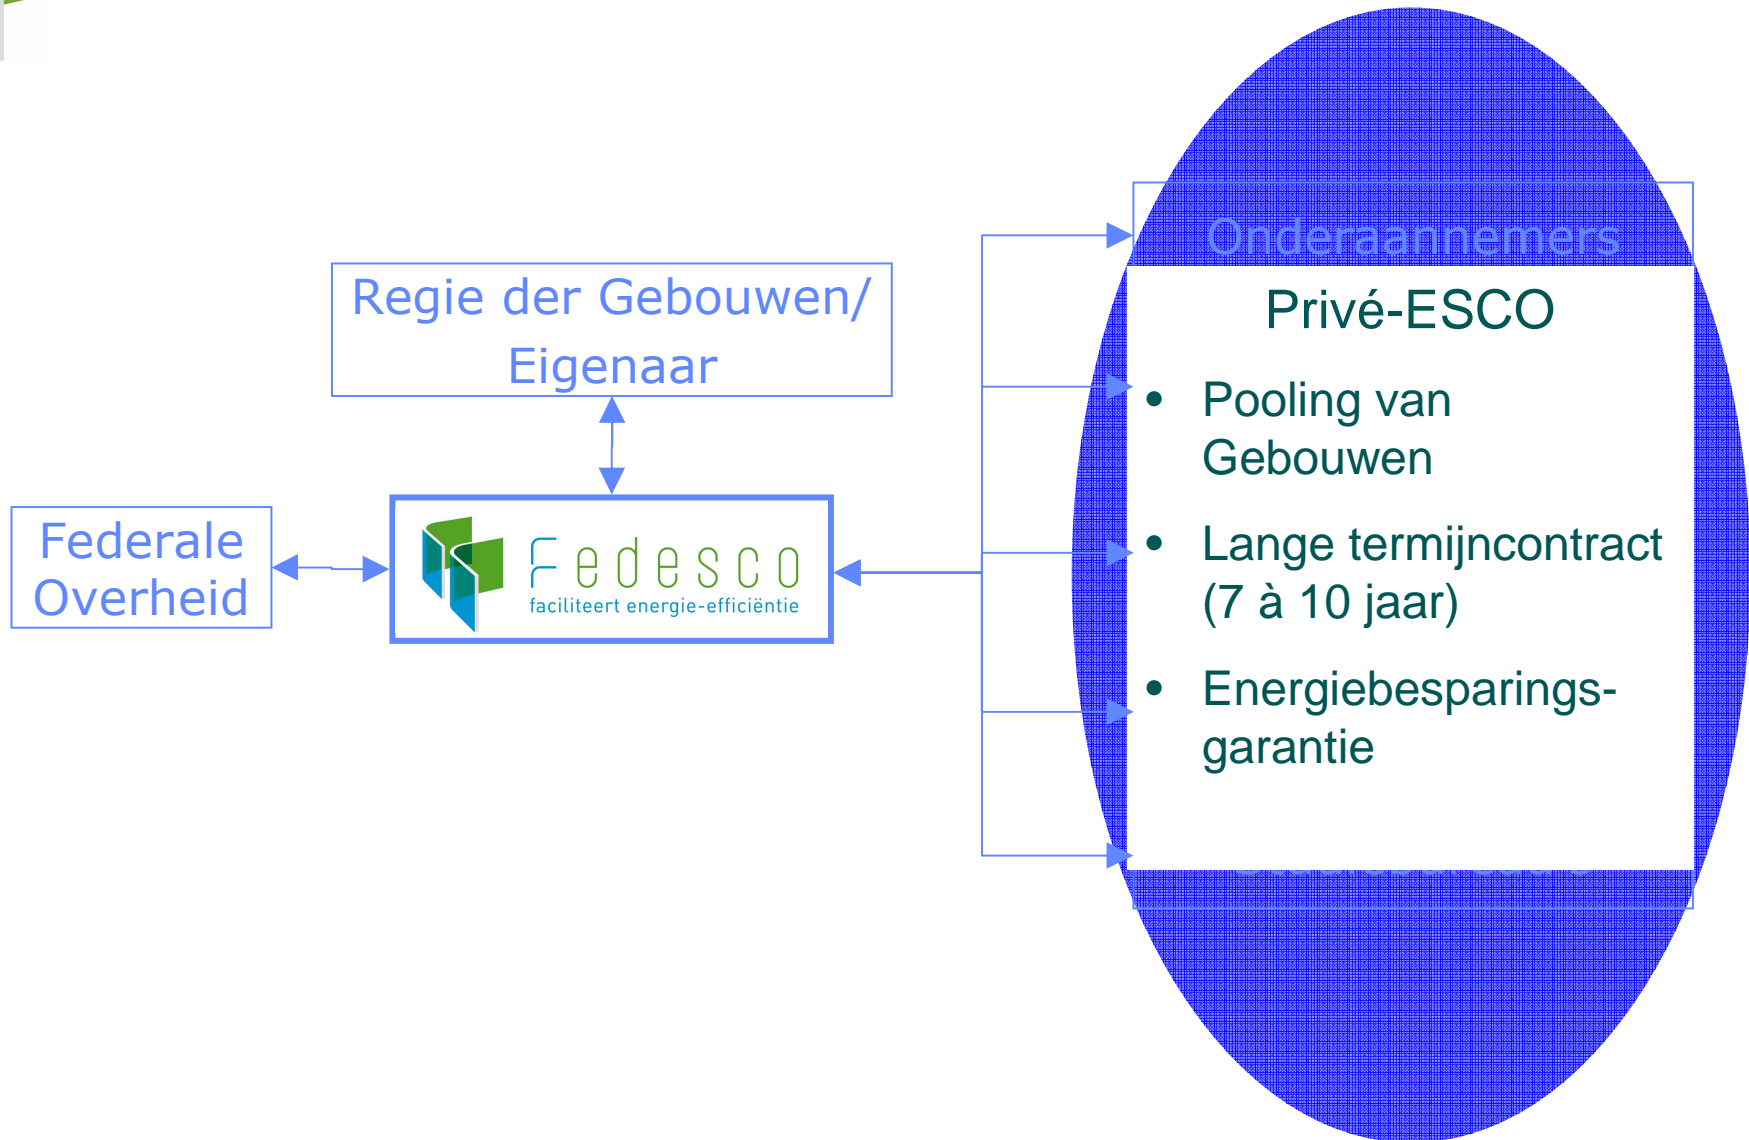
Onderaannemers

Regie der Gebouwen/ Eigenaar

Federale Overheid

Fedesco
faciliteert energie-efficiëntie

Privé-ESCO

• Pooling van Gebouwen

• Lange termijncontract (7 à 10 jaar)

• Energiebesparings-garantie

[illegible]